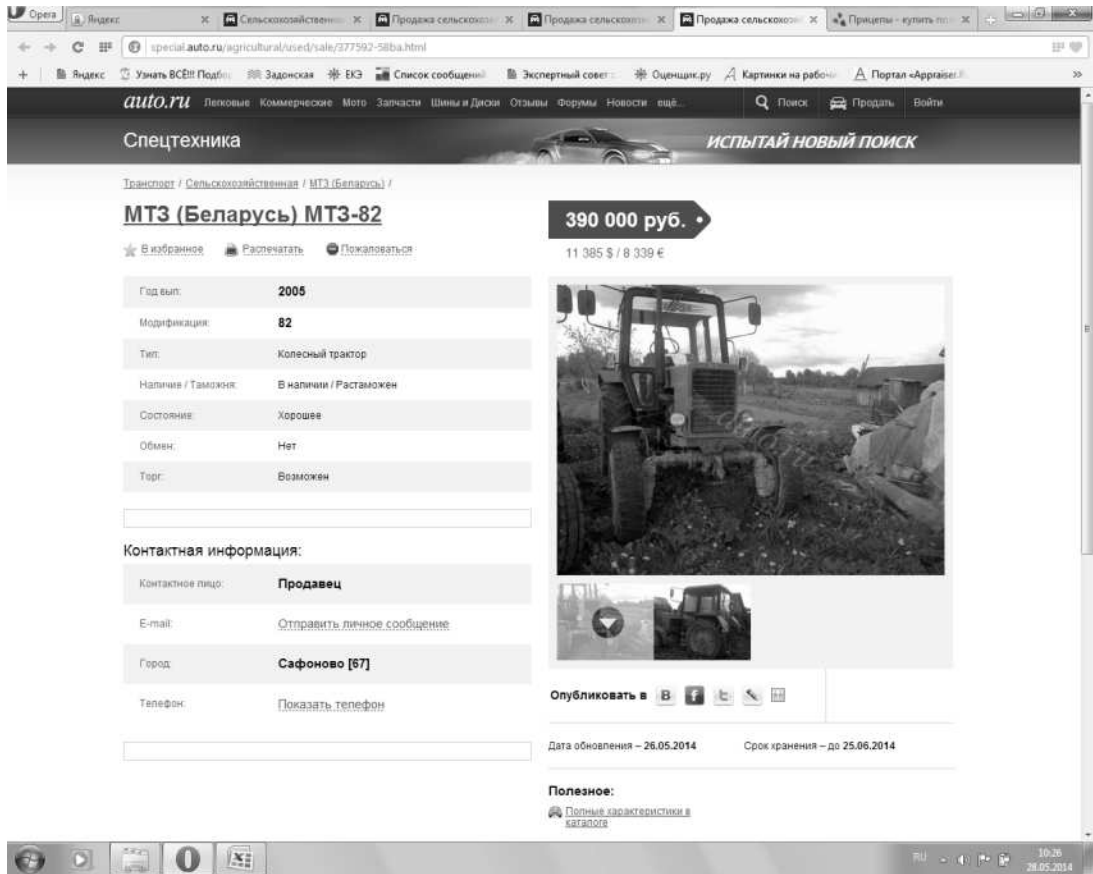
Opera | Яндекс | Сельскохозяйственн | Продажа сельскохоз | Продажа сельскохоз | Продажа сельскохоз | Прицепы - купить по

special.auto.ru/agricultural/used/sale/377592-58ba.html

Яндекс | Узнать ВСЁ!!! Подбо | Задонская | ЕКЭ | Список сообщений | Экспертный совет | Оценщик.ру | Картинки на рабо | Портал «Appraiser.

auto.ru Легковые Коммерческие Мото Запчасти Шины и Диски Отзывы Форумы Новости ещё Поиск Продать Войти

Спецтехника

ИСПЫТАЙ НОВЫЙ ПОИСК

Транспорт / Сельскохозяйственная / МТЗ (Беларусь) /

МТЗ (Беларусь) МТЗ-82

В избранное Распечатать Пожаловаться

390 000 руб.

11 385 $ / 8 339 €

| Год вып: | 2005 |
|---|---|
| Модификация: | 82 |
| Тип: | Колесный трактор |
| Наличие / Таможня: | В наличии / Растаможен |
| Состояние: | Хорошее |
| Обмен: | Нет |
| Торг: | Возможен |

Контактная информация:

| Контактное лицо: | Продавец |
|---|---|
| E-mail: | Отправить личное сообщение |
| Город: | Сафоново [67] |
| Телефон: | Показать телефон |

Опубликовать в

Дата обновления – 26.05.2014 Срок хранения – до 25.06.2014

Полезное:

Полные характеристики в каталоге

RU 10:26 28.05.2014